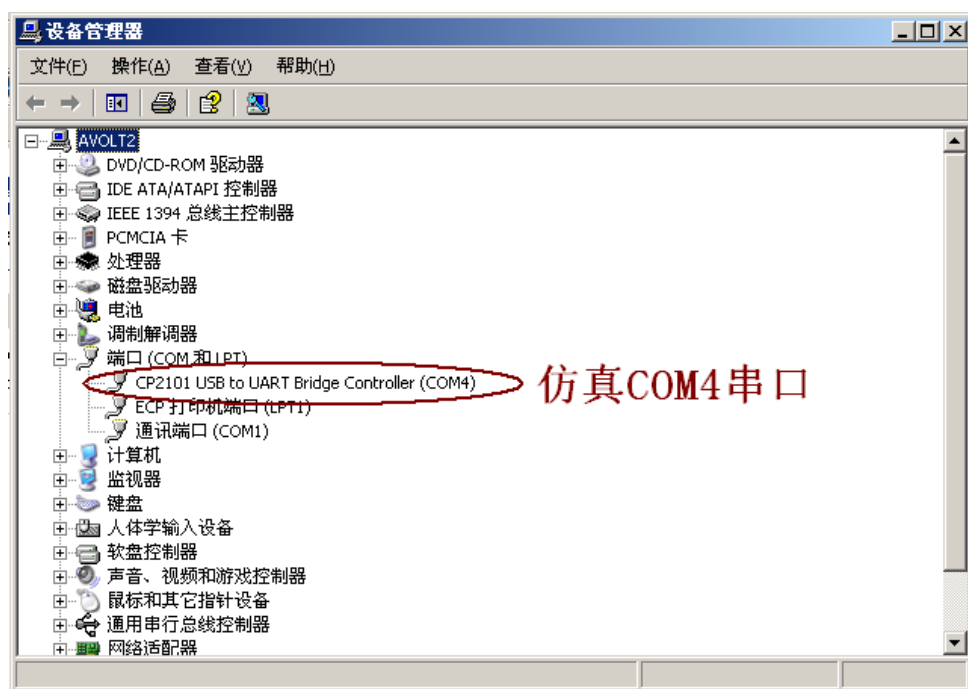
设备管理器

文件(F) 操作(A) 查看(V) 帮助(H)

AVOLT2
DVD/CD-ROM 驱动器
IDE ATA/ATAPI 控制器
IEEE 1394 总线主控制器
PCMCIA 卡
处理器
磁盘驱动器
电池
调制解调器
端口 (COM 和 LPT)
CP2101 USB to UART Bridge Controller (COM4)
ECP 打印机端口 (LPT1)
通讯端口 (COM1)
计算机
监视器
键盘
人体学输入设备
软盘控制器
声音、视频和游戏控制器
鼠标和其它指针设备
通用串行总线控制器
网络适配器

仿真COM4串口